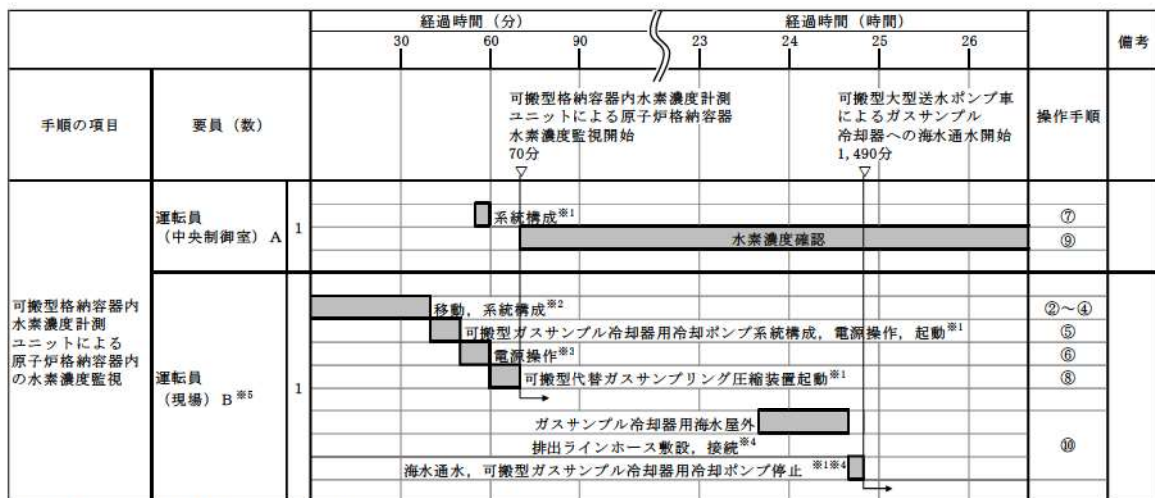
| 手順の項目 | 要員（数） | | 経過時間（分） 30 60 90 / 経過時間（時間） 23 24 25 26 | 操作手順 | 備考 |
|---|---|---|---|---|---|
| | | | 可搬型格納容器内水素濃度計測ユニットによる原子炉格納容器水素濃度監視開始 70分 ▽ / 可搬型大型送水ポンプ車によるガスサンプル冷却器への海水通水開始 1,490分 ▽ | | |
| 可搬型格納容器内水素濃度計測ユニットによる原子炉格納容器内の水素濃度監視 | 運転員（中央制御室）A | 1 | 系統構成※1 | ⑦ | |
| | | | 水素濃度確認 | ⑨ | |
| | 運転員（現場）B※5 | 1 | 移動，系統構成※2 | ②～④ | |
| | | | 可搬型ガスサンプル冷却器用冷却ポンプ系統構成，電源操作，起動※1 | ⑤ | |
| | | | 電源操作※3 | ⑥ | |
| | | | 可搬型代替ガスサンプリング圧縮装置起動※1 | ⑧ | |
| | | | ガスサンプル冷却器用海水屋外排出ラインホース敷設，接続※4 | ⑩ | |
| | | | 海水通水，可搬型ガスサンプル冷却器用冷却ポンプ停止※1※4 | | |